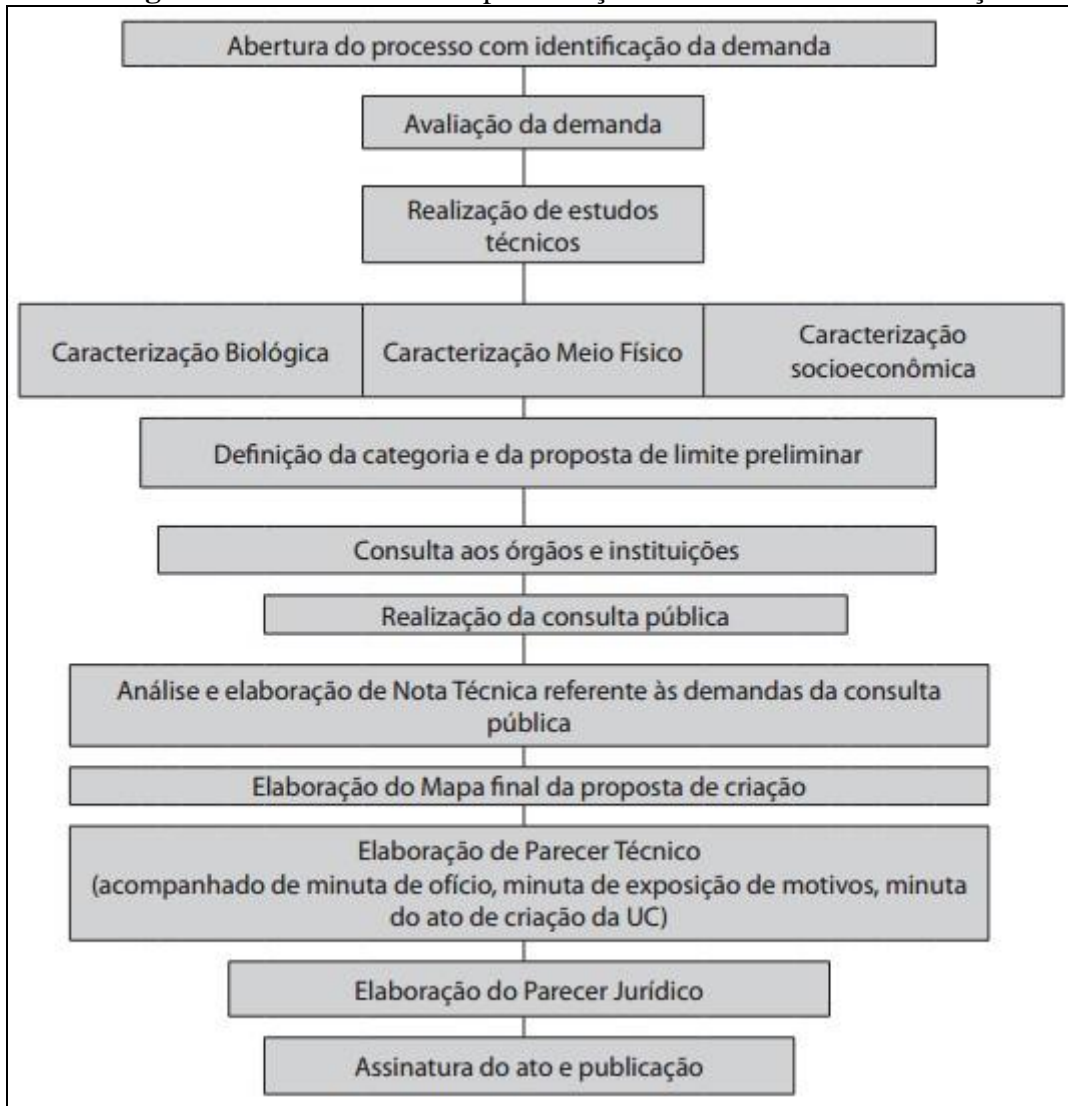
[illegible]

Abertura do processo com identificação da demanda

Avaliação da demanda

Realização de estudos técnicos

Caracterização Biológica

Caracterização Meio Físico

Caracterização socioeconômica

Definição da categoria e da proposta de limite preliminar

Consulta aos órgãos e instituições

Realização da consulta pública

Análise e elaboração de Nota Técnica referente às demandas da consulta pública

Elaboração do Mapa final da proposta de criação

Elaboração de Parecer Técnico (acompanhado de minuta de ofício, minuta de exposição de motivos, minuta do ato de criação da UC)

Elaboração do Parecer Jurídico

Assinatura do ato e publicação